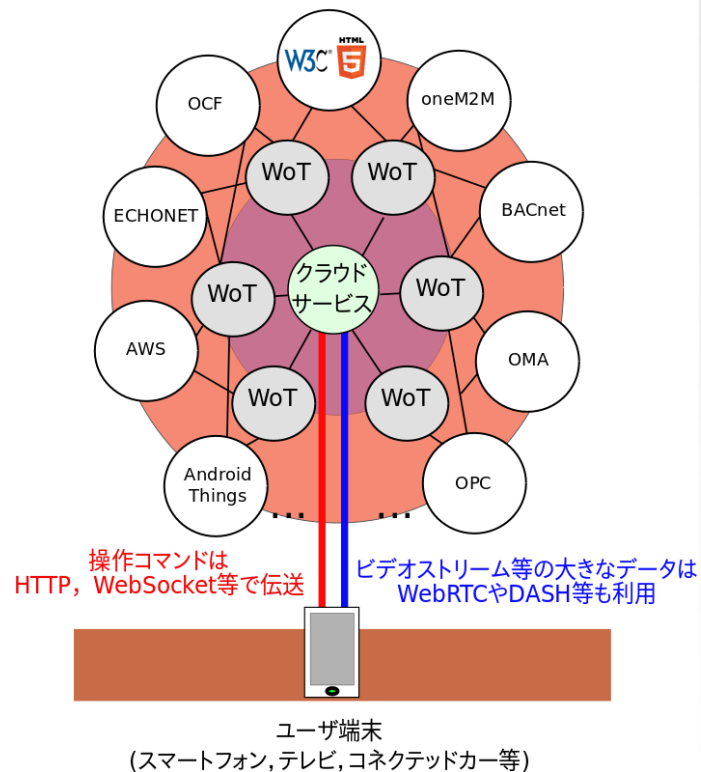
W3C HTML 5

OCF

oneM2M

WoT

WoT

ECHONET

BACnet

WoT

クラウドサービス

WoT

AWS

OMA

WoT

WoT

Android Things

OPC

...

...

操作コマンドは
HTTP，WebSocket等で伝送

ビデオストリーム等の大きなデータは
WebRTCやDASH等も利用

ユーザ端末
(スマートフォン，テレビ，コネクテッドカー等)